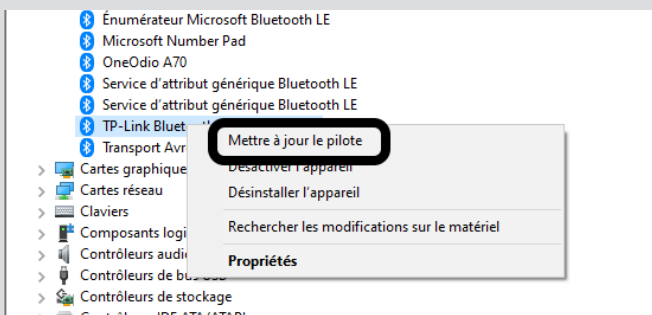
Énumérateur Microsoft Bluetooth LE
Microsoft Number Pad
OneOdio A70
Service d'attribut générique Bluetooth LE
Service d'attribut générique Bluetooth LE
TP-Link Blueto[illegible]
Transport Avr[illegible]
Cartes graphique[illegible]
Cartes réseau
Claviers
Composants logi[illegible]
Contrôleurs audi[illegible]
Contrôleurs de bu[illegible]
Contrôleurs de stockage
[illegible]

Mettre à jour le pilote
Désactiver l'appareil
Désinstaller l'appareil
Rechercher les modifications sur le matériel
Propriétés